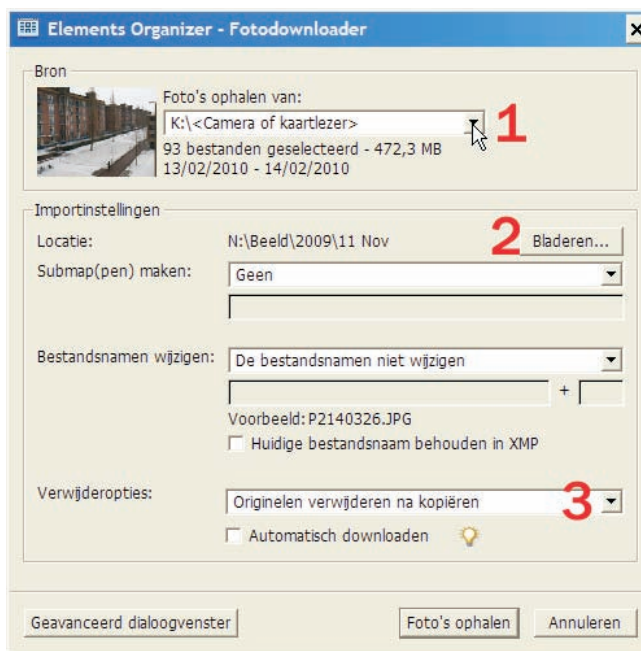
Elements Organizer - Fotodownloader

Bron

Foto's ophalen van:

K:\<Camera of kaartlezer>

1

93 bestanden geselecteerd - 472,3 MB
13/02/2010 - 14/02/2010

Importinstellingen

Locatie: N:\Beeld\2009\11 Nov

2

Bladeren...

Submap(pen) maken: Geen

Bestandsnamen wijzigen: De bestandsnamen niet wijzigen

+

Voorbeeld: P2140326.JPG

Huidige bestandsnaam behouden in XMP

Verwijderopties: Originelen verwijderen na kopiëren

3

Automatisch downloaden

Geavanceerd dialoogvenster

Foto's ophalen

Annuleren